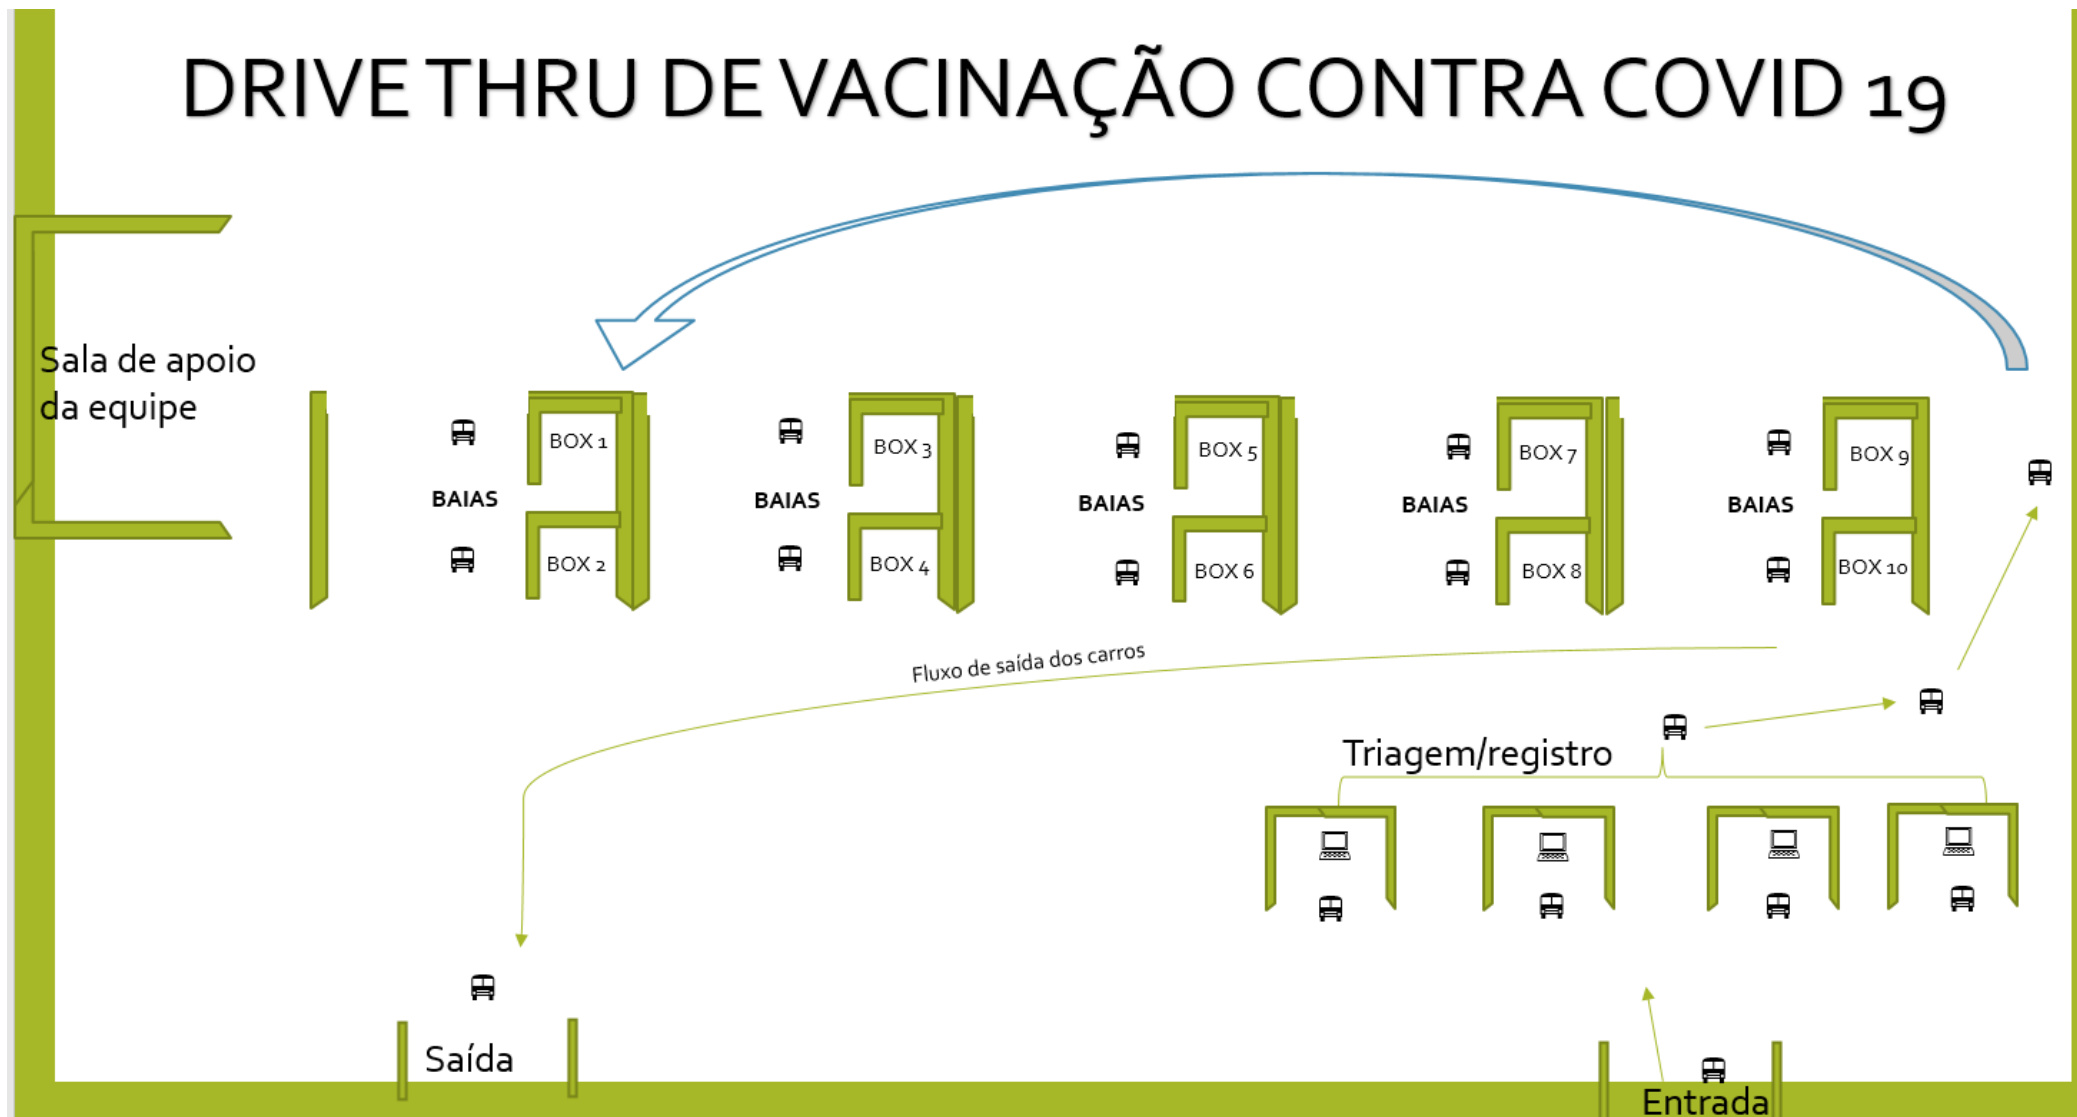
DRIVE THRU DE VACINAÇÃO CONTRA COVID 19

Sala de apoio da equipe

BOX 1
BAIAS
BOX 2

BOX 3
BAIAS
BOX 4

BOX 5
BAIAS
BOX 6

BOX 7
BAIAS
BOX 8

BOX 9
BAIAS
BOX 10

Fluxo de saída dos carros

Triagem/registro

Saída

Entrada